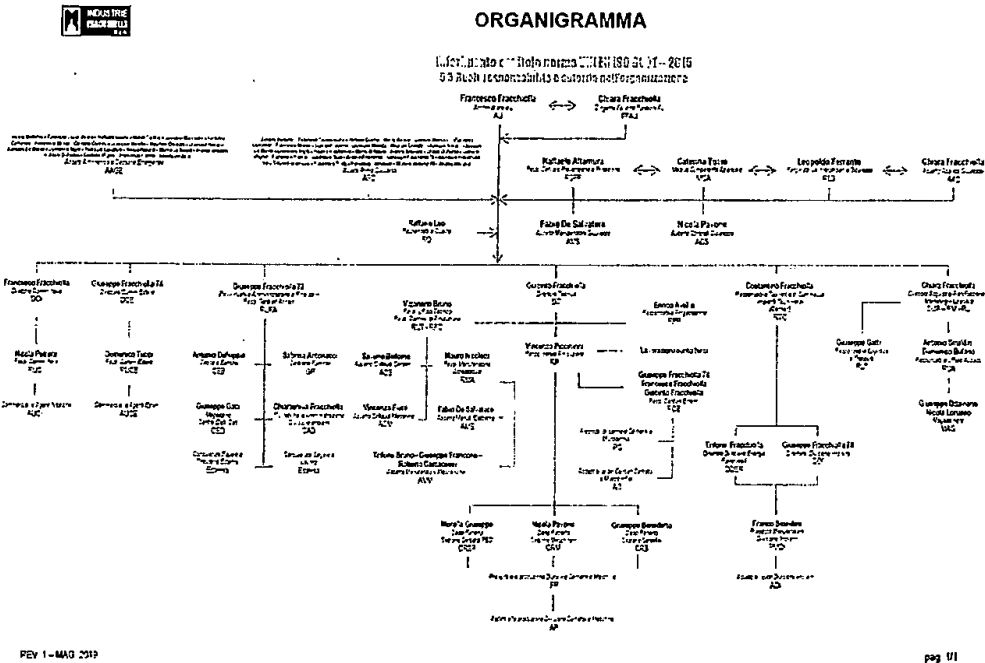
INDUSTRIE FRACCHIOLLA

ORGANIGRAMMA

Riferimento alla norma UNI EN ISO 9001 – 2015
5.3 Ruoli responsabilità e autorità nell'organizzazione

Francesco Fracchiolla
Amministratore
AU

Chiara Fracchiolla
PTAJ

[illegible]
AAGE

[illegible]
AG

Raffaele Altamura
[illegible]

Caterina Troso
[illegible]
RSA

Leopoldo Ferrante
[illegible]
RLS

Chiara Fracchiolla
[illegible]
AAG

Raffaele Leo
RQ

Fabio De Salvatore
AGS

Nicola Pavone
AGS

Francesco Fracchiolla
DG

Giuseppe Fracchiolla 74
DCE

Giuseppe Fracchiolla 73
RUPA

Vincenzo Bruno
RUT-RPS

Giuseppe Fracchiolla
DT

Enrico Avella
RPR

Costantino Fracchiolla
RSIC

Chiara Fracchiolla
DIRU

Nicola Pettera
RUC

Domenico Tucci
RUCE

Antonio DePaola
CEB

Sabrina Antonucci
UP

Saverio Bellone
ACS

Mauro Iacobelli
RGA

Vincenzo Piccinonni
RP

Giuseppe Gatti
RUP

Antonio Smaldini
Domenico Bufano
RCS

AUC

AUCE

Giuseppe Gatti
CED

Chiara Fracchiolla
CAD

Vincenzo Fusco
ACM

Fabio De Salvatore
AMS

Giuseppe Fracchiolla 74
Francesco Fracchiolla
Gabriele Fracchiolla
RCS

RG

Giuseppe Bizzarone
Nicola Loruaso
MAG

Ettore Fracchiolla
DRES

Giuseppe Fracchiolla 74
DCP

Ettore Bruno – Giuseppe Francone – Roberto Cantatore
AVV

AS

Nicola Giuseppe
CRSP

Nicola Pavone
CAV

Giuseppe Benedetto
CRS

Franco Scardino
RVD

FP

ADI

AP

REV 1 – MAG 2019

pag 1/1